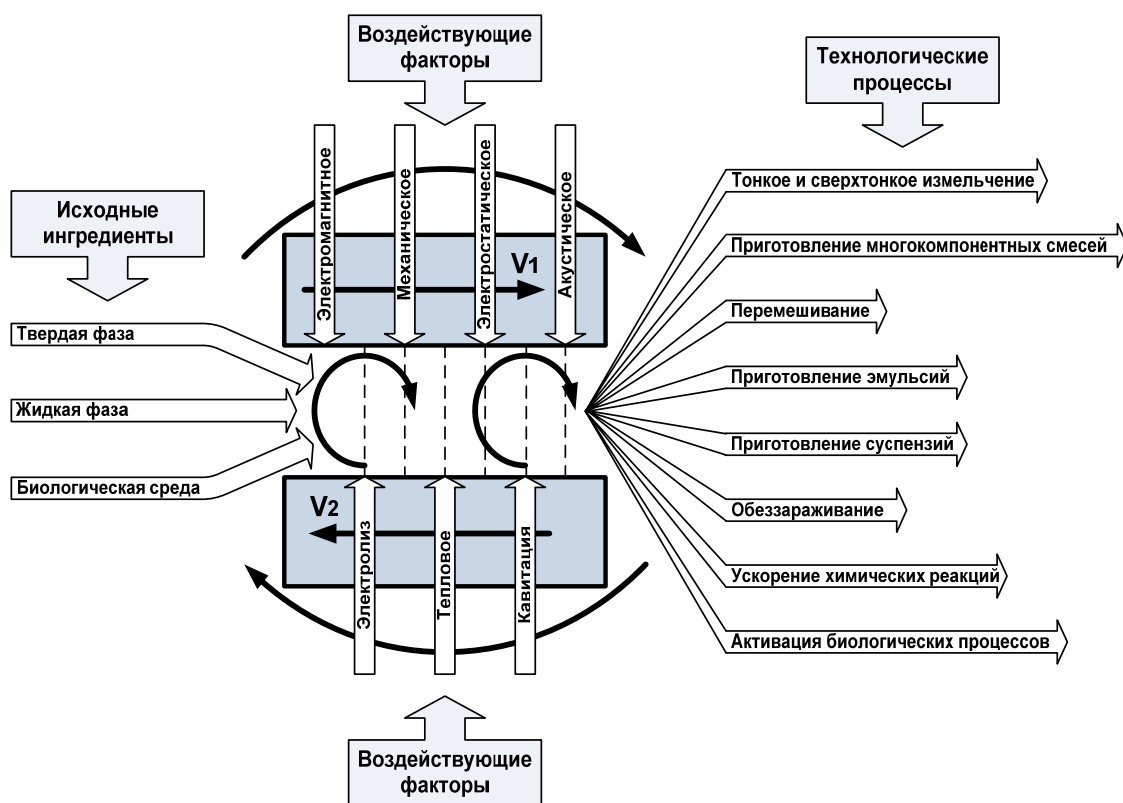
Воздействующие факторы

Технологические процессы

Исходные ингредиенты

Электромагнитное

Механическое

Электростатическое

Акустическое

$V_1$

Твердая фаза

Жидкая фаза

Биологическая среда

$V_2$

Электролиз

Тепловое

Кавитация

Тонкое и сверхтонкое измельчение

Приготовление многокомпонентных смесей

Перемешивание

Приготовление эмульсий

Приготовление суспензий

Обеззараживание

Ускорение химических реакций

Активация биологических процессов

Воздействующие факторы